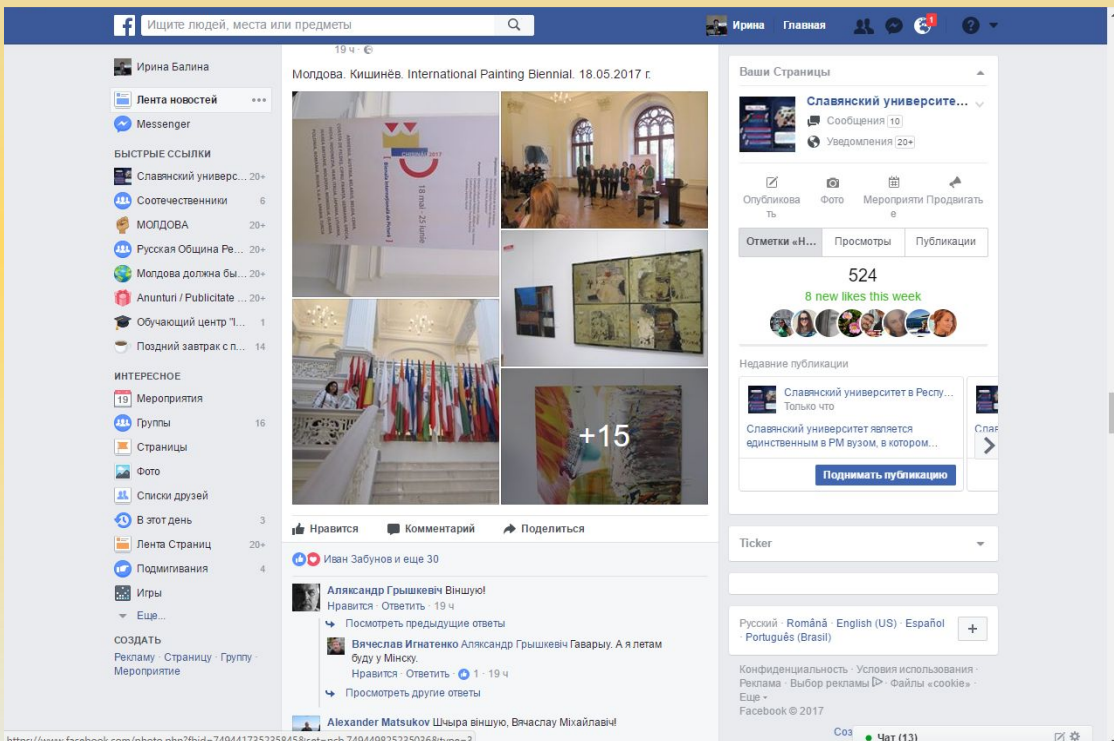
f Ищите людей, места или предметы

Ирина Главная 1

Ирина Балина

Лента новостей ···

Messenger

БЫСТРЫЕ ССЫЛКИ

Славянский универс... 20+

Соотечественники 6

МОЛДОВА 20+

Русская Община Ре... 20+

Молдова должна бы... 20+

Anunturi / Publicitate ... 20+

Обучающий центр "I... 1

Поздний завтрак с п... 14

ИНТЕРЕСНОЕ

19 Мероприятия

Группы 16

Страницы

Фото

Списки друзей

В этот день 3

Лента Страниц 20+

Подмигивания 4

Игры

Еще...

СОЗДАТЬ

Рекламу · Страницу · Группу · Мероприятие

19 ч ·

Молдова. Кишинёв. International Painting Biennial. 18.05.2017 г.

18 mai - 25 iunie

+15

Нравится Комментарий Поделиться

Иван Забунов и еще 30

Аляксандр Грышкевіч Віншую!
Нравится · Ответить · 19 ч

Посмотреть предыдущие ответы

Вячеслав Игнатенко Аляксандр Грышкевіч Гаварыу. А я летам буду у Мінску.
Нравится · Ответить · 1 · 19 ч

Посмотреть другие ответы

Alexander Matsukov Шчыра віншую, Вячаслау Міхайлавіч!

https://www.facebook.com/photo.php?fbid=749441735235845&set=pcb.749449825235036&type=3

Ваши Страницы

Славянский университе...
Сообщения 10
Уведомления 20+

Опубликовать Фото Мероприятие Продвигать

Отметки «Н... Просмотры Публикации

524
8 new likes this week

Недавние публикации

Славянский университет в Респу...
Только что
Славянский университет является единственным в РМ вузом, в котором...

Слав

Поднимать публикацию

Ticker

Русский · Română · English (US) · Español · Português (Brasil)

+

Конфиденциальность · Условия использования · Реклама · Выбор рекламы · Файлы «cookie» · Еще ·
Facebook © 2017

Соз

Чат (13)